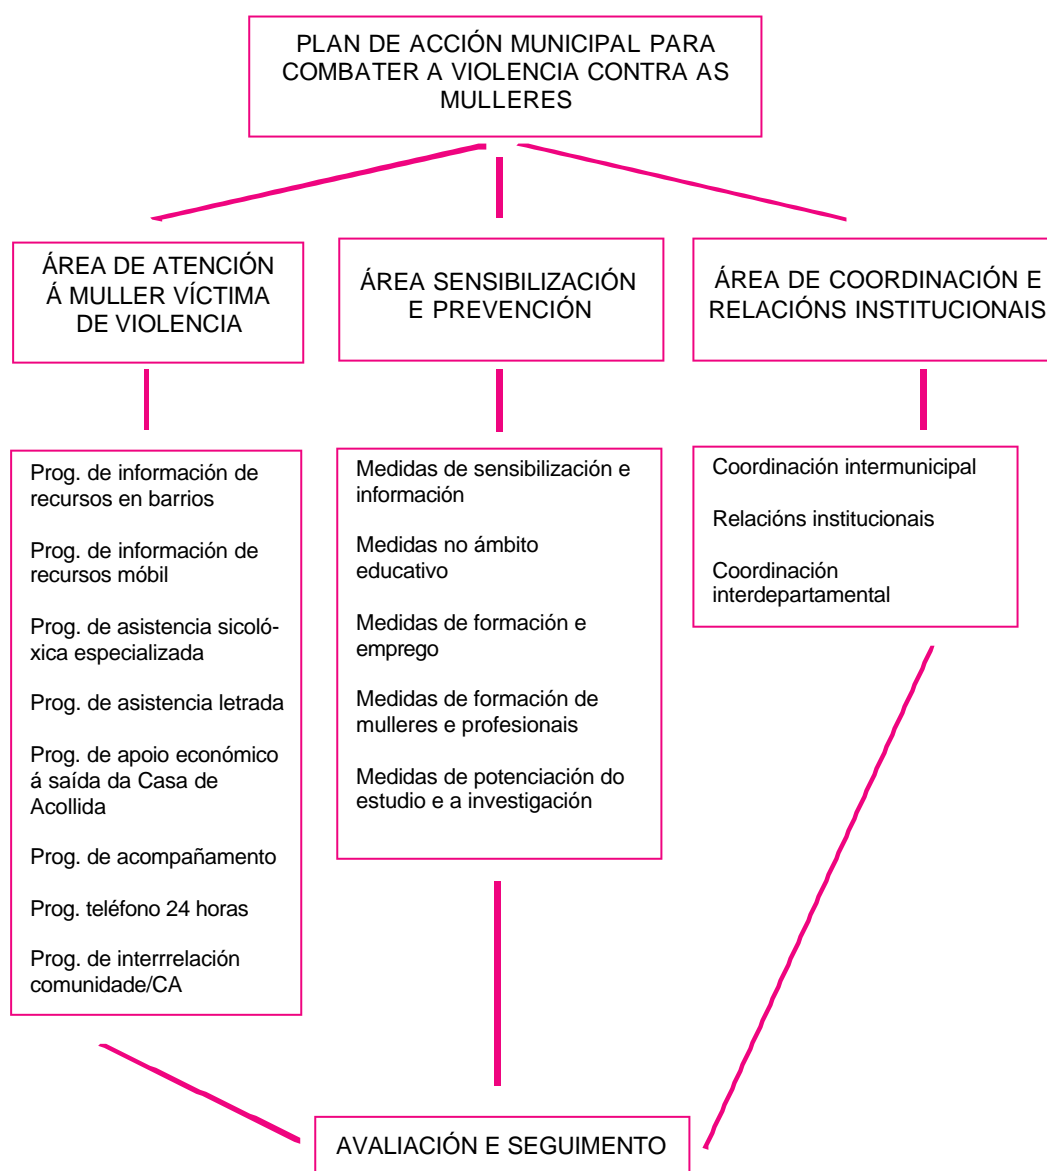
PLAN DE ACCIÓN MUNICIPAL PARA COMBATER A VIOLENCIA CONTRA AS MULLERES

ÁREA DE ATENCIÓN Á MULLER VÍCTIMA DE VIOLENCIA

ÁREA SENSIBILIZACIÓN E PREVENCIÓN

ÁREA DE COORDINACIÓN E RELACIÓNS INSTITUCIONAIS

Prog. de información de recursos en barrios

Prog. de información de recursos móbil

Prog. de asistencia sicolóxica especializada

Prog. de asistencia letrada

Prog. de apoio económico á saída da Casa de Acollida

Prog. de acompañamento

Prog. teléfono 24 horas

Prog. de interrrelación comunidade/CA

Medidas de sensibilización e información

Medidas no ámbito educativo

Medidas de formación e emprego

Medidas de formación de mulleres e profesionais

Medidas de potenciación do estudio e a investigación

Coordinación intermunicipal

Relacións institucionais

Coordinación interdepartamental

AVALIACIÓN E SEGUIMENTO